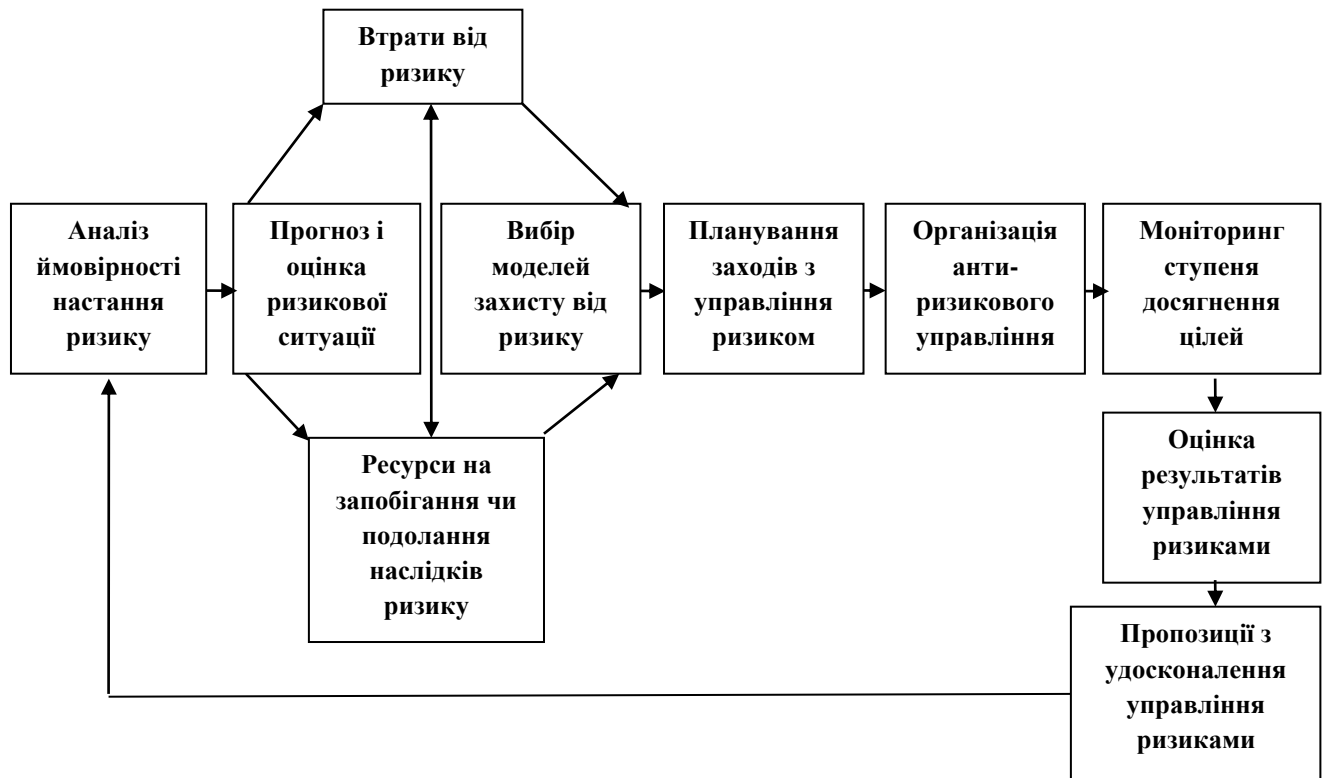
Втрати від ризику

Аналіз ймовірності настання ризику

Прогноз і оцінка ризикової ситуації

Вибір моделей захисту від ризику

Планування заходів з управління ризиком

Організація анти-ризикового управління

Моніторинг ступеня досягнення цілей

Ресурси на запобігання чи подолання наслідків ризику

Оцінка результатів управління ризиками

Пропозиції з удосконалення управління ризиками